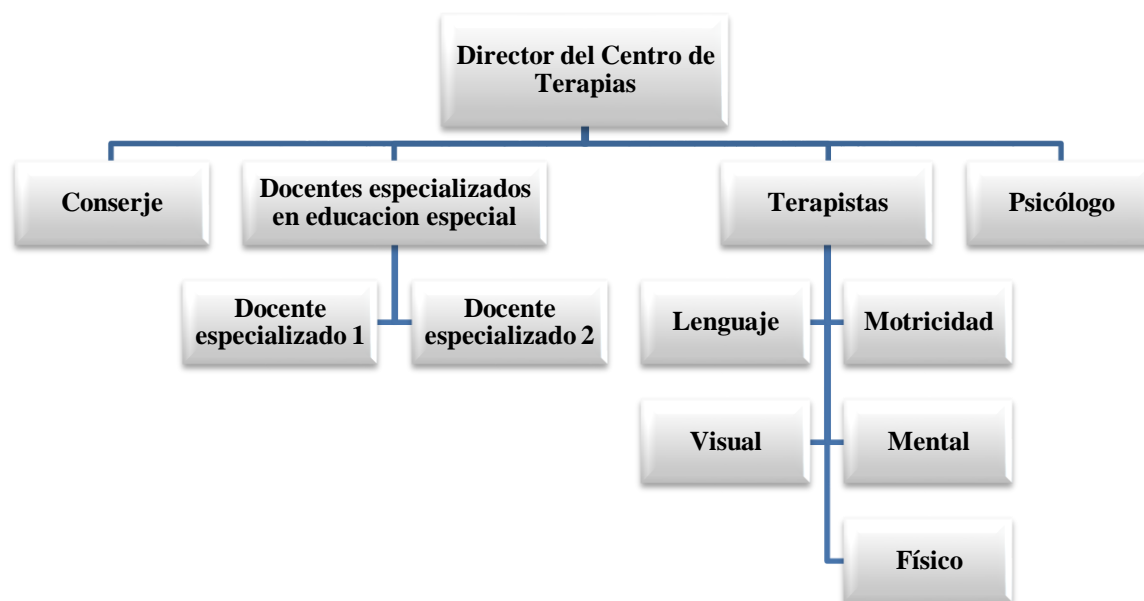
Director del Centro de Terapias

Conserje

Docentes especializados en educacion especial

Terapistas

Psicólogo

Docente especializado 1

Docente especializado 2

Lenguaje

Motricidad

Visual

Mental

Físico